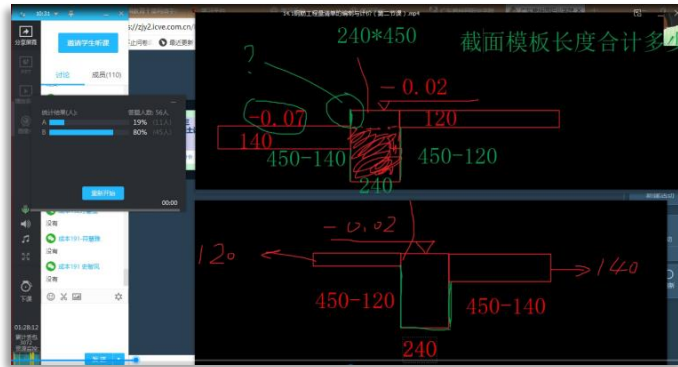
分享屏幕

邀请学生听课

讨论

成员(110)

统计结果(人)

答题人数: 56人

A

19%

(11人)

B

80%

(45人)

重新开始

00:00

没有

成本191 符慧慧

没有

成本191 余敏凤

没有

下课

01:28:12

240*450

截面模板长度合计多

?

-0.02

-0.07

120

140

450-140

450-120

240

-0.02

120

140

450-120

450-140

240